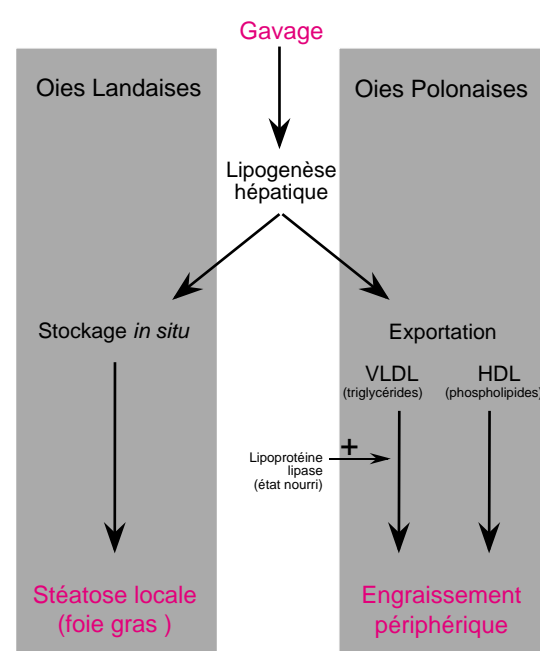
Gavage

Oies Landaises

Oies Polonaises

Lipogenèse hépatique

Stockage *in situ*

Exportation

VLDL
(triglycérides)

HDL
(phospholipides)

+

Lipoprotéine lipase
(état nourri)

Stéatose locale
(foie gras )

Engraissement
périphérique